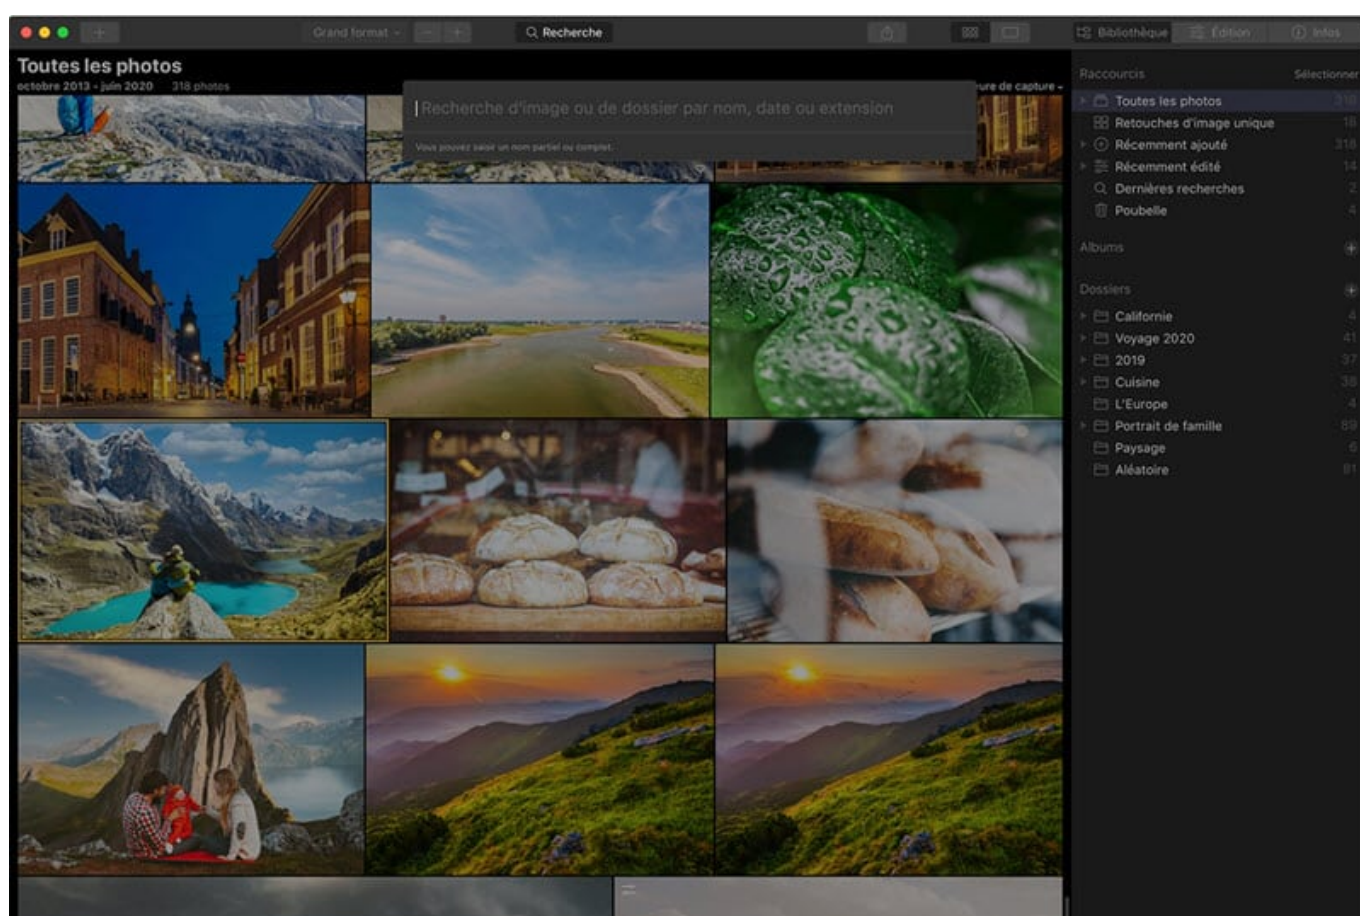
Grand format
Recherche
Bibliothèque
Édition
Infos

Toutes les photos
octobre 2013 - juin 2020 318 photos
ure de capture

Recherche d'image ou de dossier par nom, date ou extension
Vous pouvez saisir un nom partiel ou complet.

Raccourcis
Sélectionner
Toutes les photos 318
Retouches d'image unique 18
Récemment ajouté 318
Récemment édité 14
Dernières recherches 2
Poubelle 4

Albums

Dossiers
Californie 4
Voyage 2020 41
2019 37
Cuisine 38
L'Europe 4
Portrait de famille 89
Paysage 6
Aléatoire 81